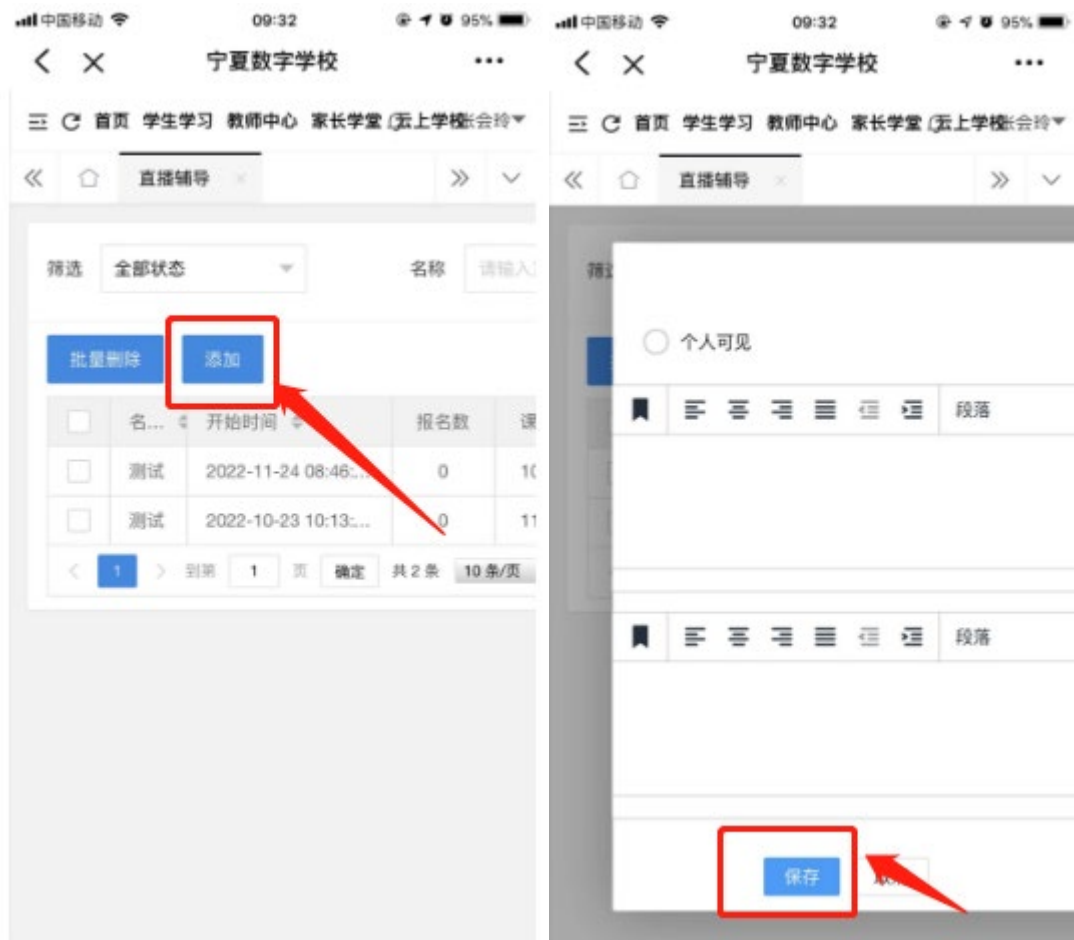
中国移动 09:32 95%

宁夏数字学校

首页 学生学习 教师中心 家长学堂 云上学校 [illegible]

直播辅导

筛选 全部状态 名称 请输入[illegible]

批量删除 添加

| | 名... | 开始时间 | 报名数 | 课 |
|---|---|---|---|---|
| | 测试 | 2022-11-24 08:46:... | 0 | 1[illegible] |
| | 测试 | 2022-10-23 10:13:... | 0 | 11 |

1 到第 1 页 确定 共 2 条 10 条/页

中国移动 09:32 95%

宁夏数字学校

首页 学生学习 教师中心 家长学堂 云上学校 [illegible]

直播辅导

筛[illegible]

个人可见

段落

段落

保存 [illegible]